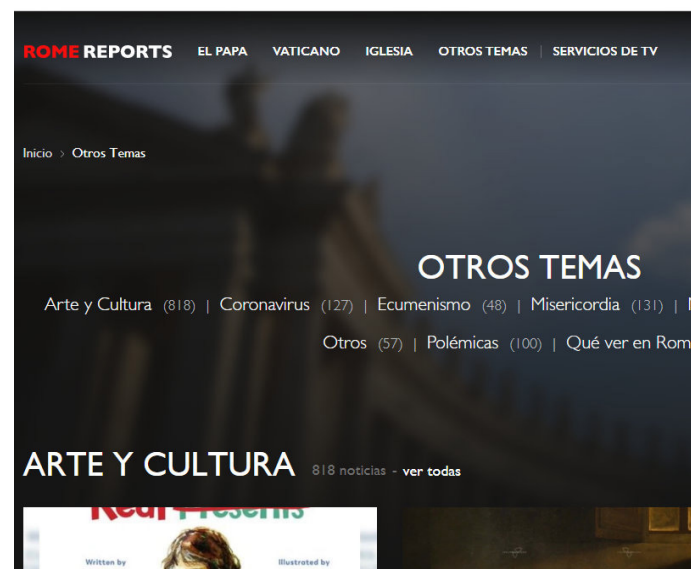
ROME REPORTS EL PAPA VATICANO IGLESIA OTROS TEMAS | SERVICIOS DE TV

Inicio > Otros Temas

OTROS TEMAS

Arte y Cultura (818) | Coronavirus (127) | Ecumenismo (48) | Misericordia (131) | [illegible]

Otros (57) | Polémicas (100) | Qué ver en Rom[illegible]

ARTE Y CULTURA 818 noticias - ver todas

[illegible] Presents

Written by

Illustrated by